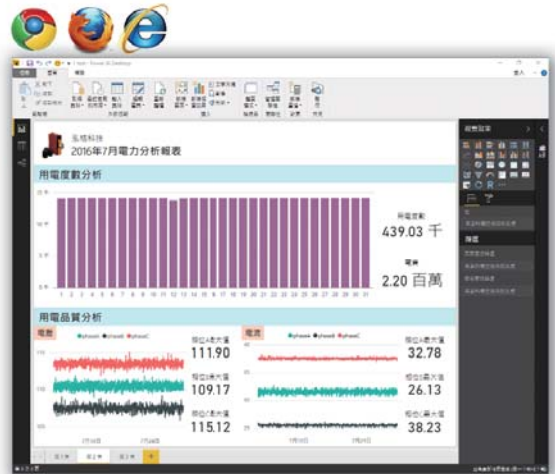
2016年7月電力分析報表

用電度數分析

用電度數
439.03 千

電費
2.20 百萬

1 2 3 4 5 6 7 8 9 10 11 12 13 14 15 16 17 18 19 20 21 22 23 24 25 26 27 28 29 30 31

用電品質分析

電壓
111.90
109.17
115.12

電流
32.78
26.13
38.23

視覺效果

篩選